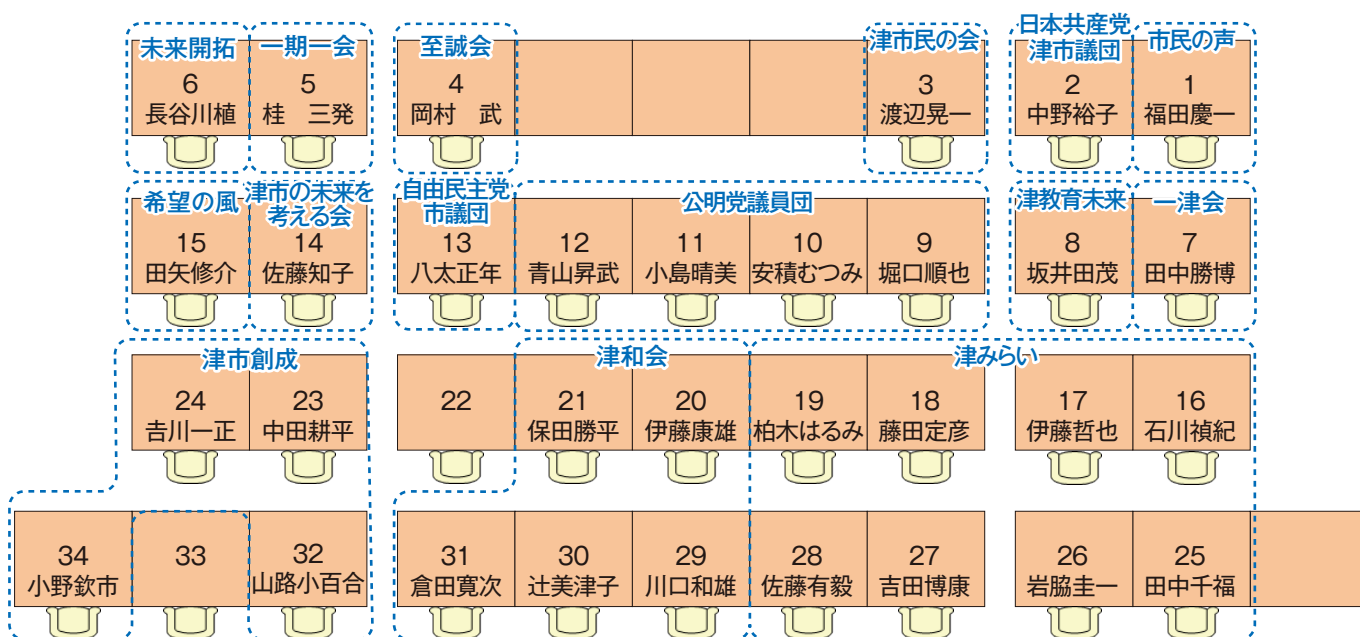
未来開拓
6
長谷川植

一期一会
5
桂　三発

至誠会
4
岡村　武

津市民の会
3
渡辺晃一

日本共産党津市議団
2
中野裕子

市民の声
1
福田慶一

希望の風
15
田矢修介

津市の未来を考える会
14
佐藤知子

自由民主党市議団
13
八太正年

公明党議員団
12
青山昇武
11
小島晴美
10
安積むつみ
9
堀口順也

津教育未来
8
坂井田茂

一津会
7
田中勝博

津市創成
24
吉川一正
23
中田耕平

22

津和会
21
保田勝平
20
伊藤康雄

津みらい
19
柏木はるみ
18
藤田定彦

17
伊藤哲也
16
石川禎紀

34
小野欽市
33
32
山路小百合
31
倉田寛次
30
辻美津子
29
川口和雄
28
佐藤有毅
27
吉田博康
26
岩脇圭一
25
田中千福